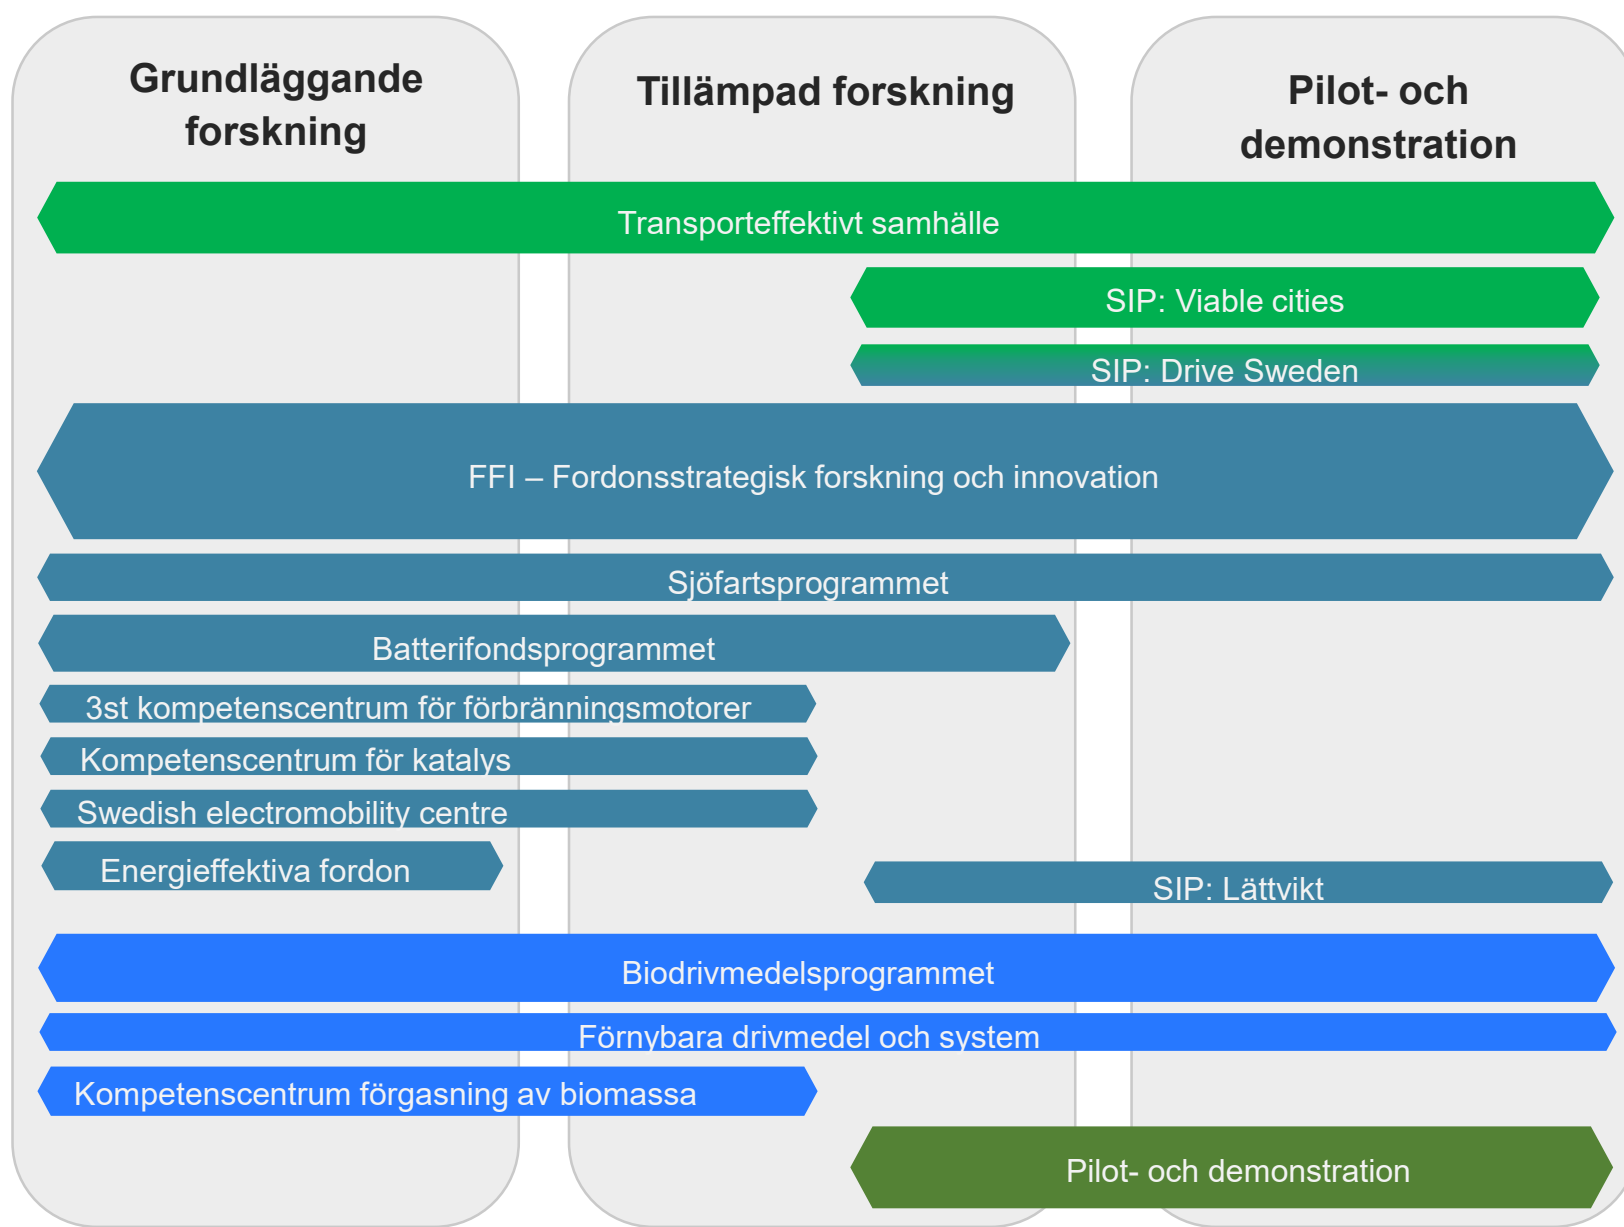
Grundläggande forskning

Tillämpad forskning

Pilot- och demonstration

Transporteffektivt samhälle

SIP: Viable cities

SIP: Drive Sweden

FFI – Fordonsstrategisk forskning och innovation

Sjöfartsprogrammet

Batterifondsprogrammet

3st kompetenscentrum för förbränningsmotorer

Kompetenscentrum för katalys

Swedish electromobility centre

Energieffektiva fordon

SIP: Lättvikt

Biodrivmedelsprogrammet

Förnybara drivmedel och system

Kompetenscentrum förgasning av biomassa

Pilot- och demonstration